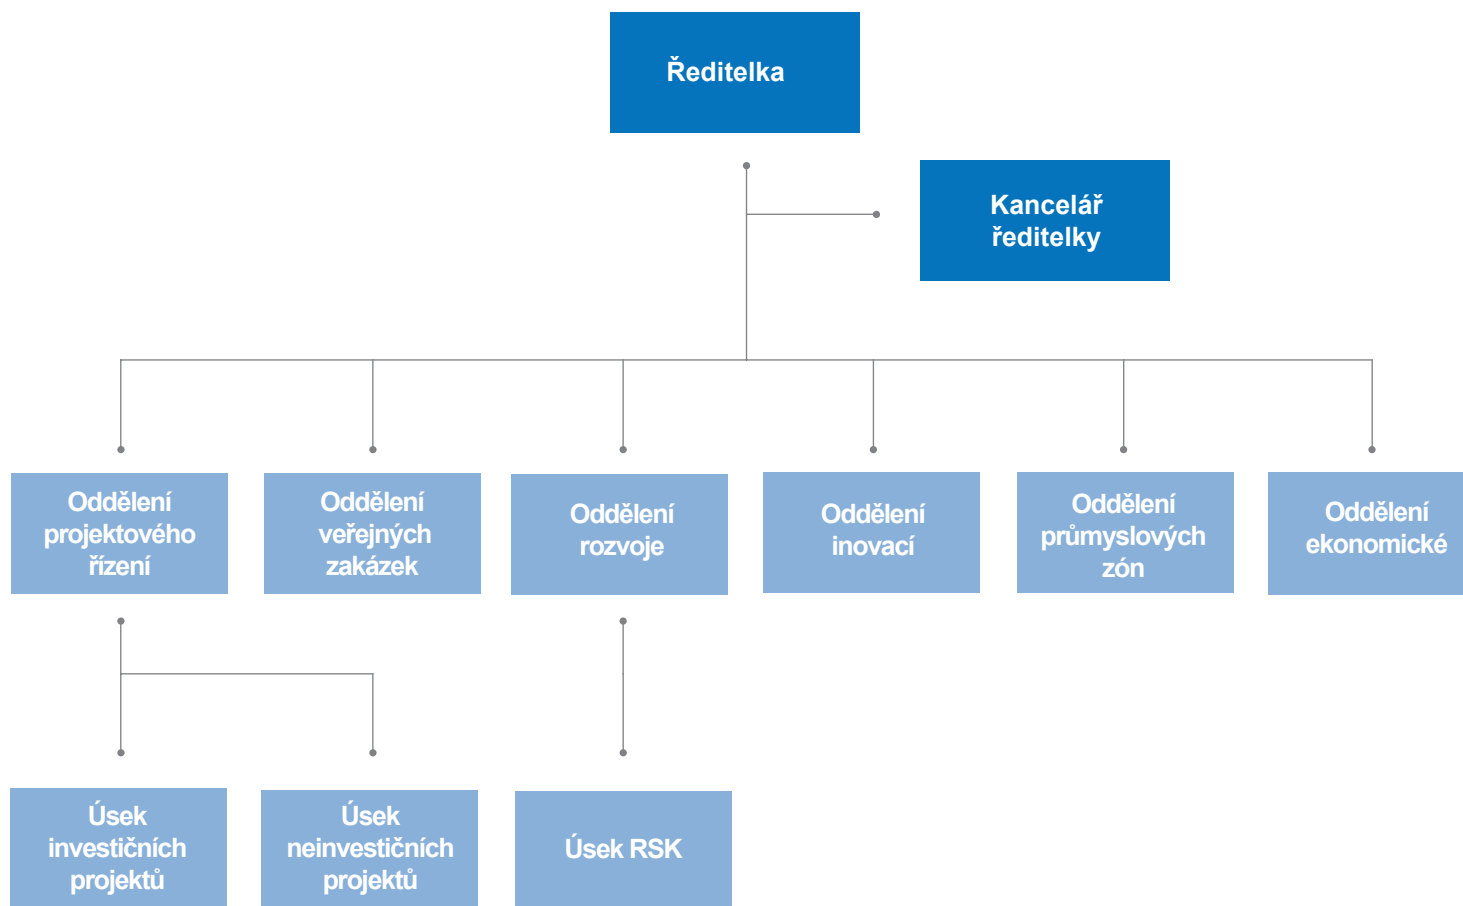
Ředitelka

Kancelář ředitelky

Oddělení projektového řízení

Oddělení veřejných zakázek

Oddělení rozvoje

Oddělení inovací

Oddělení průmyslových zón

Oddělení ekonomické

Úsek investičních projektů

Úsek neinvestičních projektů

Úsek RSK